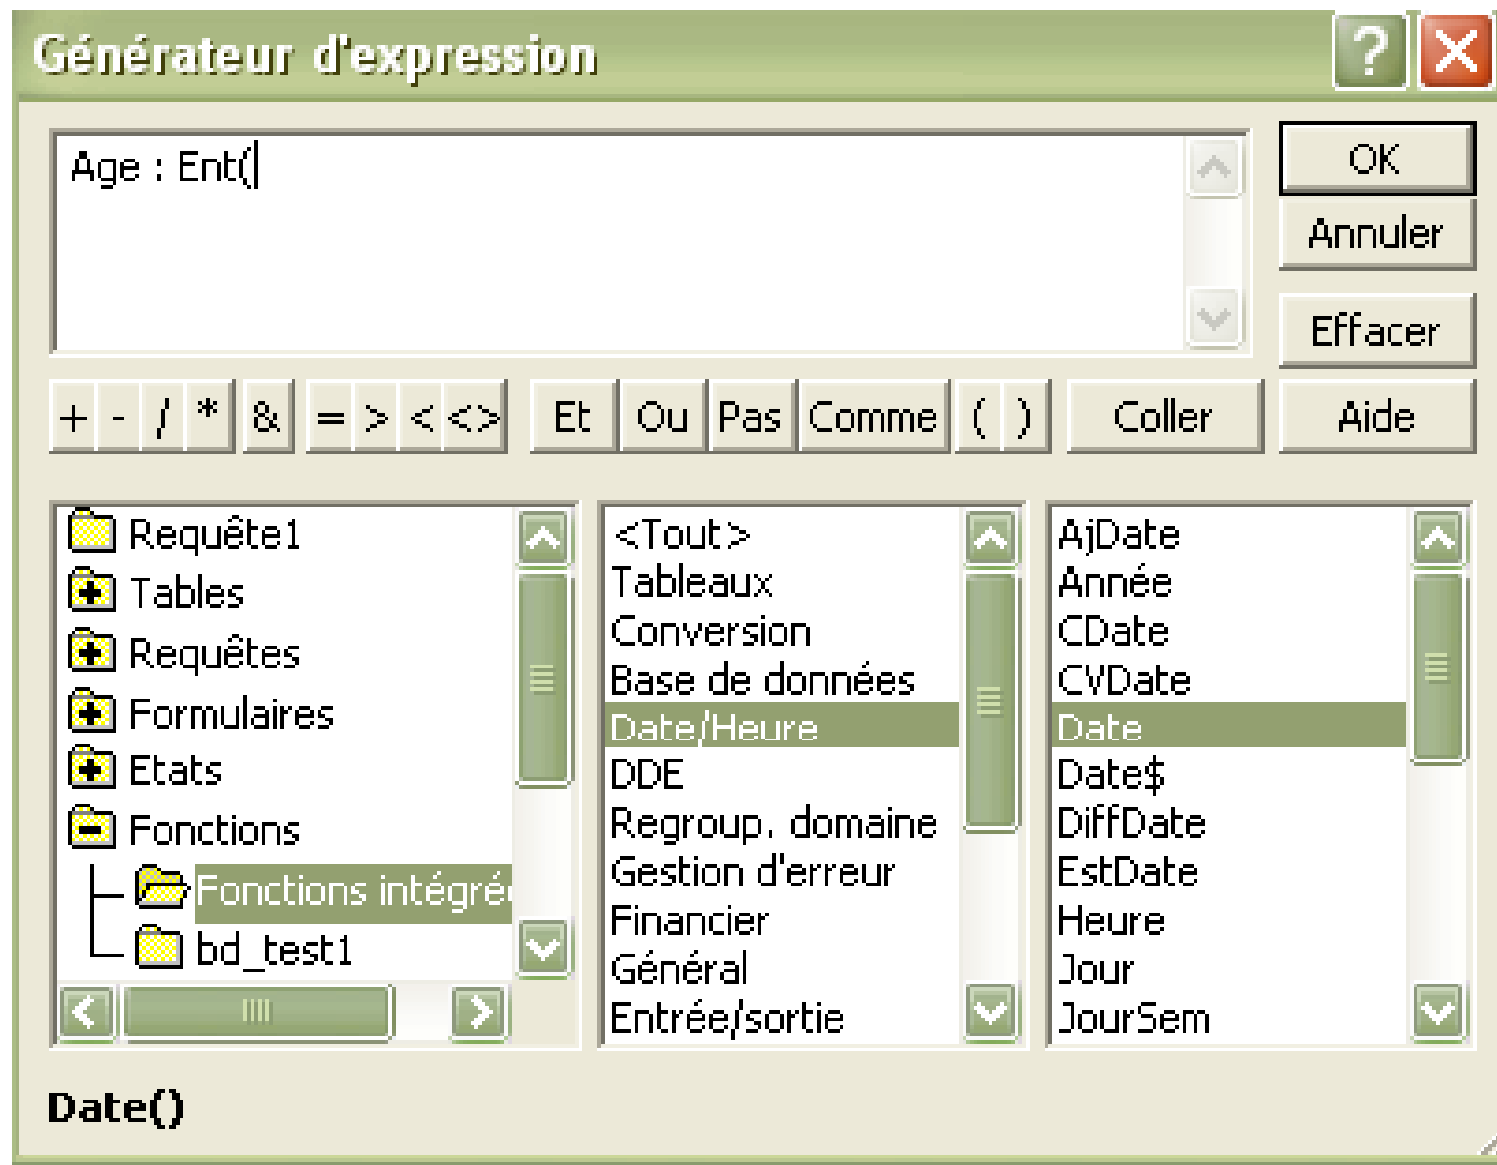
Générateur d'expression

Age : Ent(

OK
Annuler
Effacer

+ - / * & = > < <> Et Ou Pas Comme ( ) Coller Aide

Requête1
Tables
Requêtes
Formulaires
Etats
Fonctions
Fonctions intégré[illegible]
bd_test1

<Tout>
Tableaux
Conversion
Base de données
Date/Heure
DDE
Regroup. domaine
Gestion d'erreur
Financier
Général
Entrée/sortie

AjDate
Année
CDate
CVDate
Date
Date$
DiffDate
EstDate
Heure
Jour
JourSem

Date()